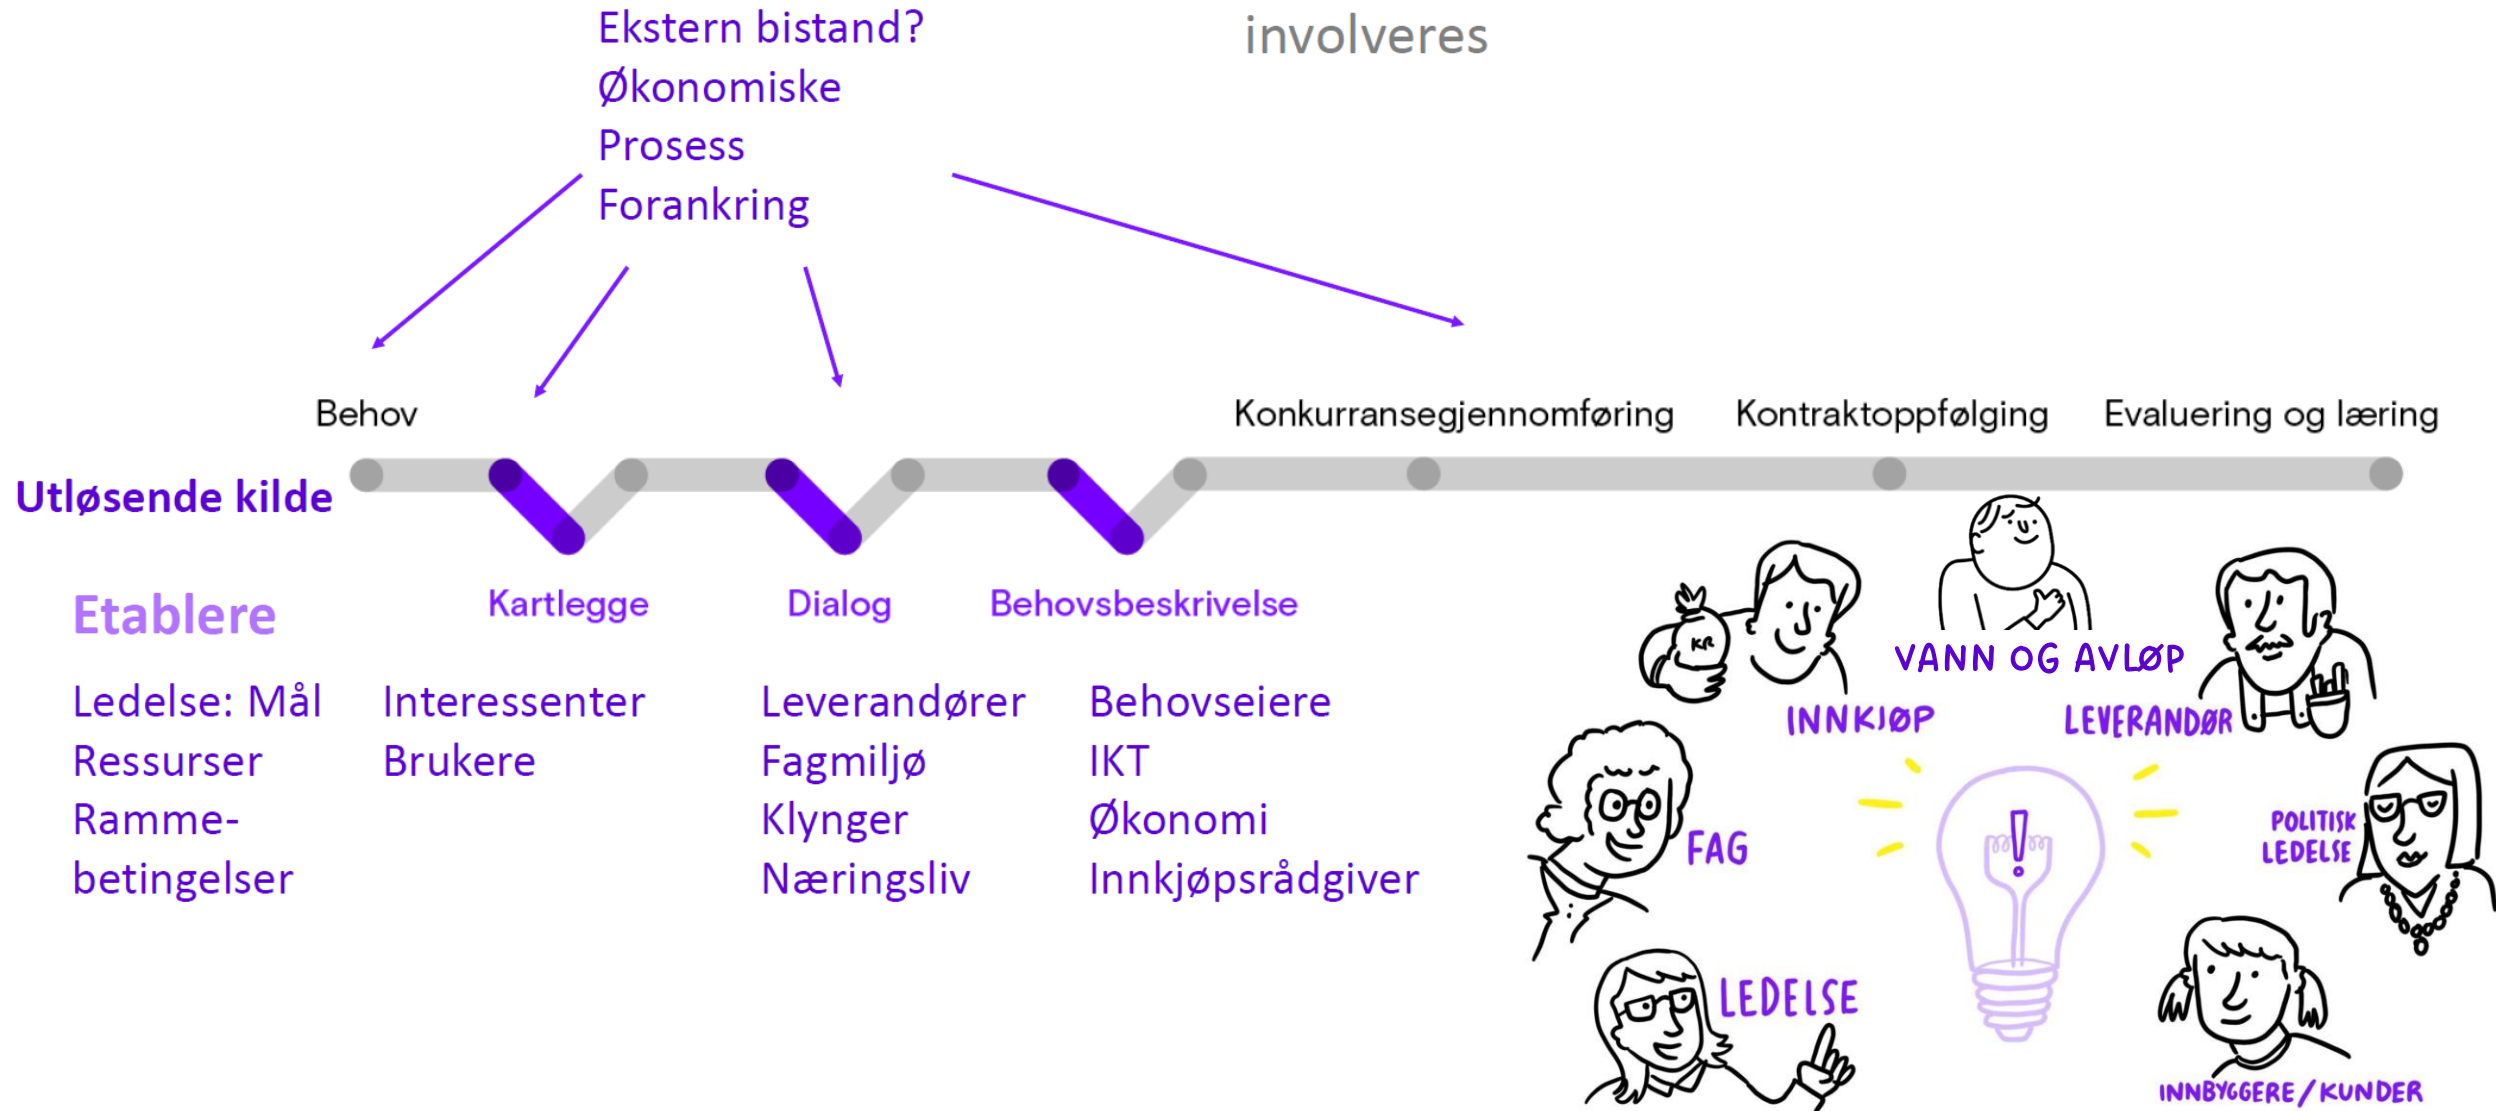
Ekstern bistand?
Økonomiske
Prosess
Forankring

involveres

Behov

Konkurransegjennomføring

Kontraktoppfølging

Evaluering og læring

Utløsende kilde

Etablere

Kartlegge

Dialog

Behovsbeskrivelse

Ledelse: Mål
Ressurser
Rammebetingelser

Interessenter
Brukere

Leverandører
Fagmiljø
Klynger
Næringsliv

Behovseiere
IKT
Økonomi
Innkjøpsrådgiver

KR

VANN OG AVLØP

INNKJØP

LEVERANDØR

FAG

POLITISK LEDELSE

LEDELSE

INNBYGGERE / KUNDER